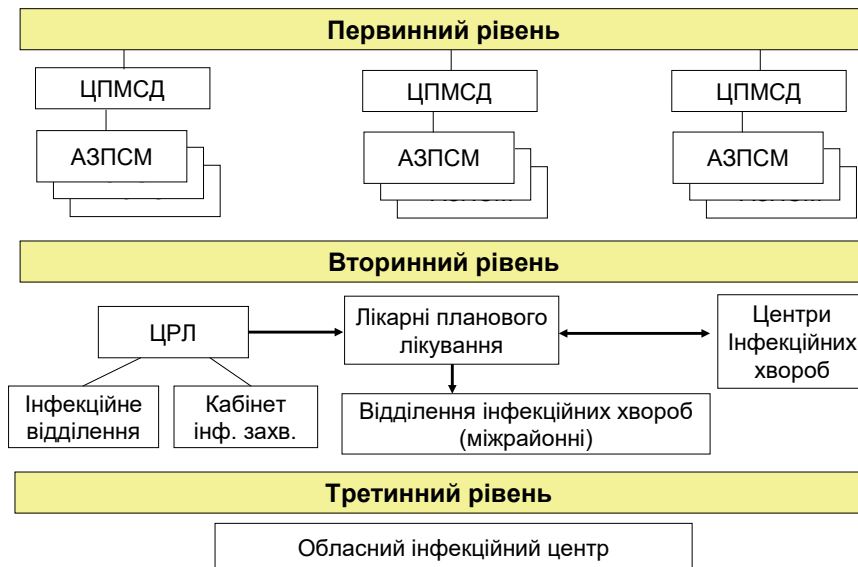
Первинний рівень

ЦПМСД

АЗПСМ

ЦПМСД

АЗПСМ

ЦПМСД

АЗПСМ

Вторинний рівень

ЦРЛ

Лікарні планового лікування

Центри Інфекційних хвороб

Інфекційне відділення

Кабінет інф. захв.

Відділення інфекційних хвороб (міжрайонні)

Третинний рівень

Обласний інфекційний центр